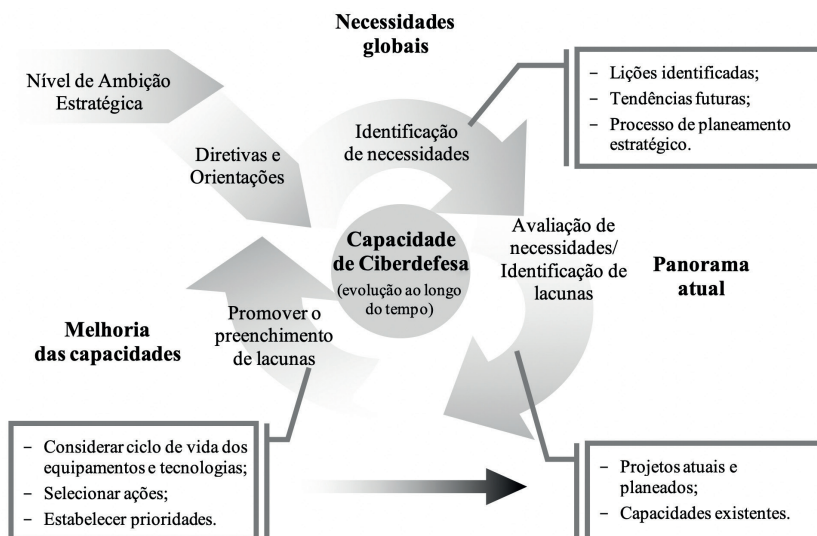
Necessidades globais

Nível de Ambição Estratégica

Diretivas e Orientações

Identificação de necessidades

- Lições identificadas;
- Tendências futuras;
- Processo de planeamento estratégico.

Capacidade de Ciberdefesa
(evolução ao longo do tempo)

Avaliação de necessidades/ Identificação de lacunas

Panorama atual

Melhoria das capacidades

Promover o preenchimento de lacunas

- Considerar ciclo de vida dos equipamentos e tecnologias;
- Selecionar ações;
- Estabelecer prioridades.

- Projetos atuais e planeados;
- Capacidades existentes.